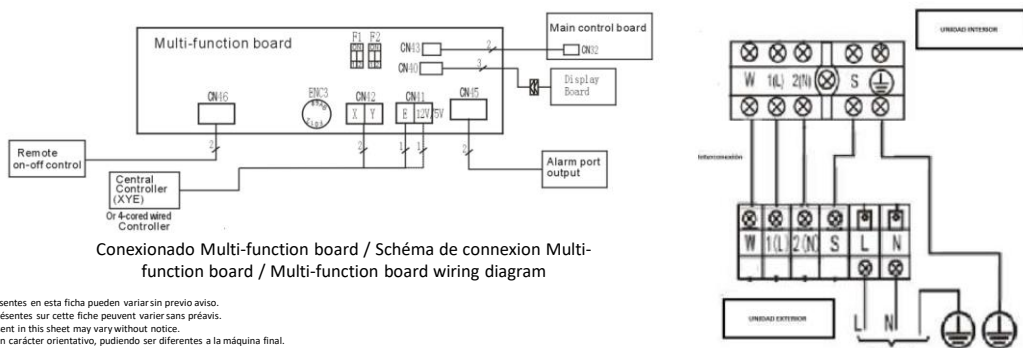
Multi-function board

F1 F2

CN43

CN40

2

3

Main control board

CN32

Display Board

CN46

ENC3

CN42

X Y

CN41

E 12V 5V

CN45

Remote on-off control

2

2

1 1

2

Central Controller (XYE)

Or 4-cored wired Controller

Alarm port output

Conexionado Multi-function board / Schéma de connexion Multi-function board / Multi-function board wiring diagram

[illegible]sentes en esta ficha pueden variar sin previo aviso.
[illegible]ésentes sur cette fiche peuvent varier sans préavis.
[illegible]ent in this sheet may vary without notice.
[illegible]n carácter orientativo, pudiendo ser diferentes a la máquina final.

UNIDAD INTERIOR

W 1(L) 2(N) S

Interconexión

W 1(L) 2(N) S L N

UNIDAD EXTERIOR

L N